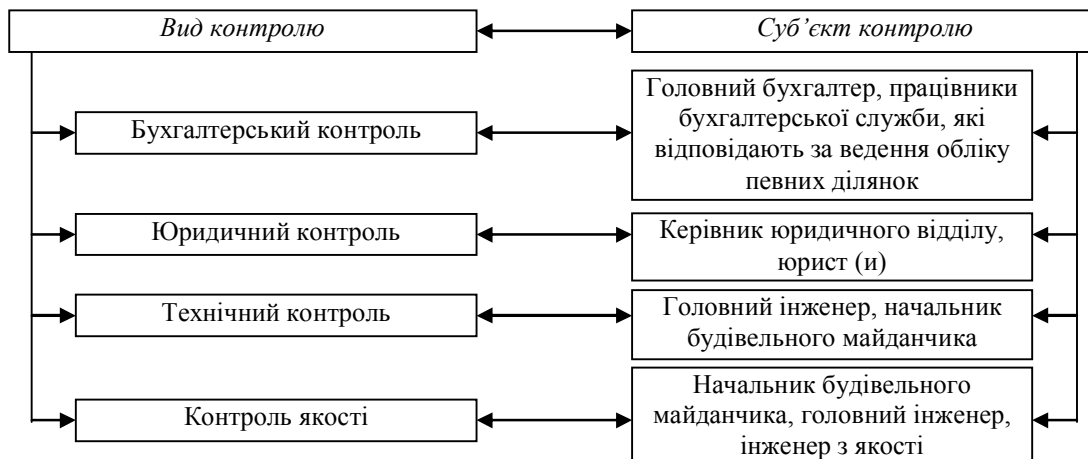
Вид контролю

Суб'єкт контролю

Бухгалтерський контроль

Головний бухгалтер, працівники бухгалтерської служби, які відповідають за ведення обліку певних ділянок

Юридичний контроль

Керівник юридичного відділу, юрист (и)

Технічний контроль

Головний інженер, начальник будівельного майданчика

Контроль якості

Начальник будівельного майданчика, головний інженер, інженер з якості